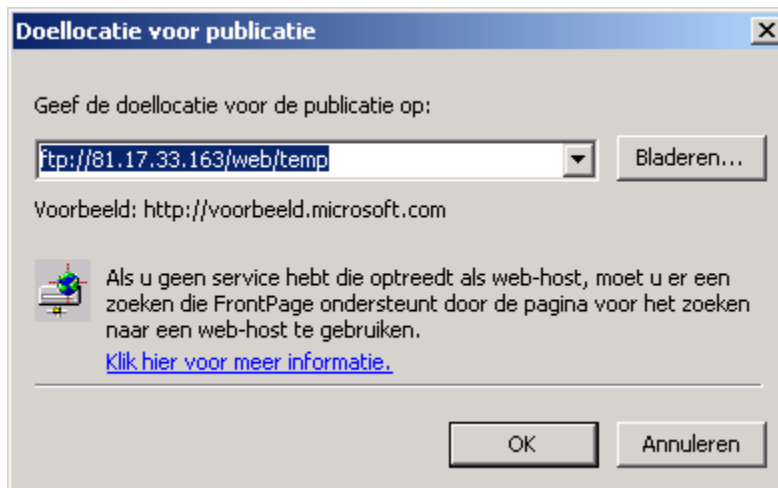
Doellocatie voor publicatie

X

Geef de doellocatie voor de publicatie op:

ftp://81.17.33.163/web/temp

Bladeren...

Voorbeeld: http://voorbeeld.microsoft.com

Als u geen service hebt die optreedt als web-host, moet u er een zoeken die FrontPage ondersteunt door de pagina voor het zoeken naar een web-host te gebruiken.

Klik hier voor meer informatie.

OK

Annuleren